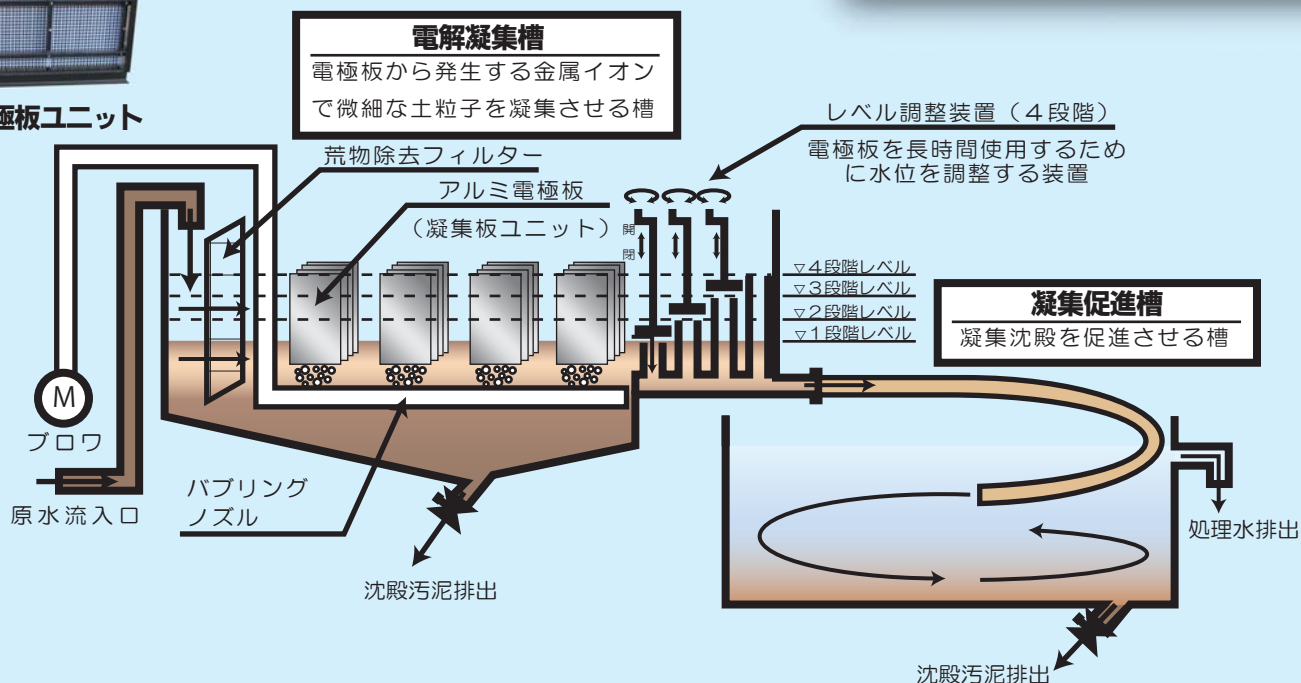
極板ユニット

電解凝集槽
電極板から発生する金属イオンで微細な土粒子を凝集させる槽

荒物除去フィルター

アルミ電極板
（凝集板ユニット）

レベル調整装置（４段階）
電極板を長時間使用するために水位を調整する装置

開
閉

▽４段階レベル
▽３段階レベル
▽２段階レベル
▽１段階レベル

凝集促進槽
凝集沈殿を促進させる槽

M
ブロワ

原水流入口

バブリングノズル

沈殿汚泥排出

処理水排出

沈殿汚泥排出